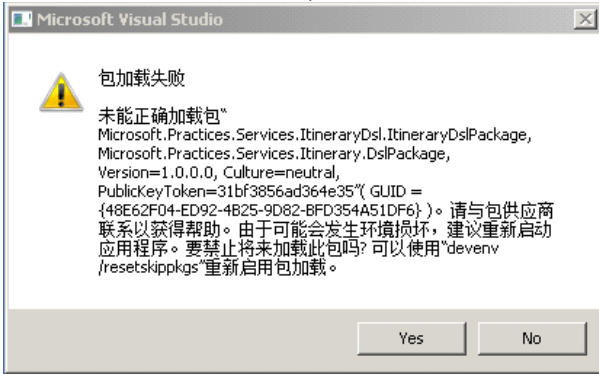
Microsoft Visual Studio

包加载失败

未能正确加载包“Microsoft.Practices.Services.ItineraryDsl.ItineraryDslPackage, Microsoft.Practices.Services.Itinerary.DslPackage, Version=1.0.0.0, Culture=neutral, PublicKeyToken=31bf3856ad364e35”( GUID = {48E62F04-ED92-4B25-9D82-BFD354A51DF6} )。请与包供应商联系以获得帮助。由于可能会发生环境损坏，建议重新启动应用程序。要禁止将来加载此包吗? 可以使用“devenv /resetskippkgs”重新启用包加载。

Yes

No